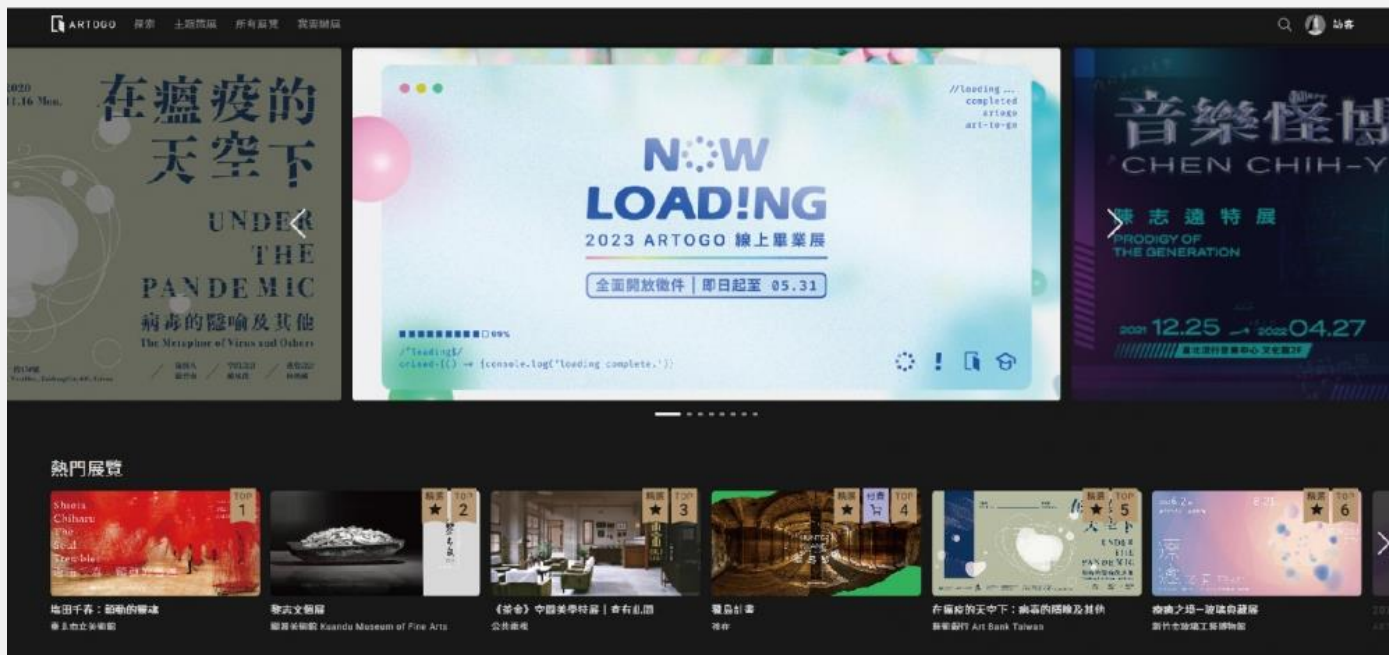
ARTOGO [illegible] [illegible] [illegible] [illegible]

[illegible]

2020 11.16 Mon.

在瘟疫的天空下

UNDER THE PANDEMIC

病毒的隱喻及其他

The Metaphor of Virus and Others

//loading ... completed artogo art-to-go

NOW LOADING

2023 ARTOGO 線上畢業展

全面開放徵件 | 即日起至 05.31

■■■■■■■■■■□99%

/*loading*/
onload=(() => {console.log('loading complete.')})

音樂怪傑

CHEN CHIH-Y

陳志遠特展

PRODIGY OF THE GENERATION

2021 12.25 → 2022 04.27

熱門展覽

TOP 1

Shiota Chiharu The Soul Trembles

塩田千春：顫動的靈魂

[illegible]

TOP 2

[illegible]

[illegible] Kuandu Museum of Fine Arts

TOP 3

《茶舍》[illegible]

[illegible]

TOP 4

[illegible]

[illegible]

TOP 5

在瘟疫的天空下：病毒的隱喻及其他

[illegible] Art Bank Taiwan

TOP 6

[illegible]

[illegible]